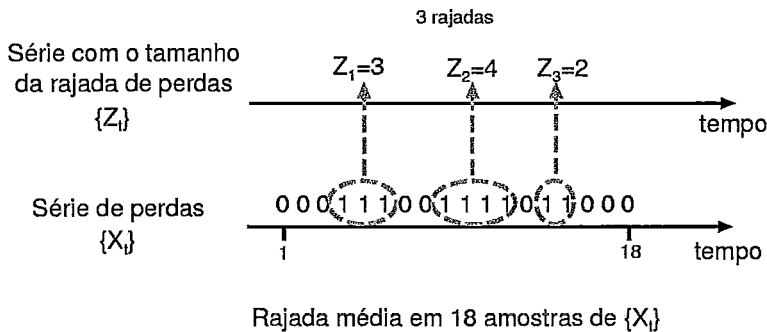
3 rajadas

Série com o tamanho da rajada de perdas $\{Z_l\}$

$Z_1=3$ $Z_2=4$ $Z_3=2$

tempo

Série de perdas $\{X_l\}$

0 0 0 1 1 1 0 0 1 1 1 1 0 1 1 0 0 0

1 18 tempo

Rajada média em 18 amostras de $\{X_l\}$